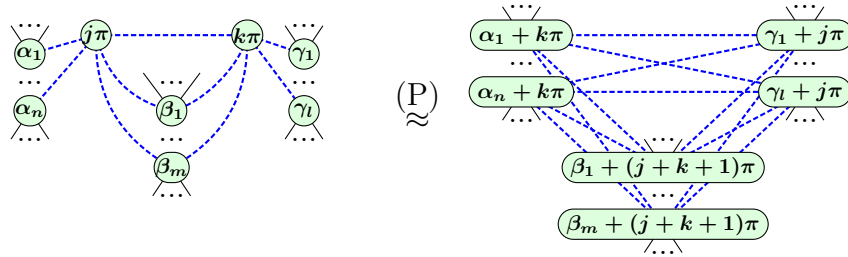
$\cdots$
$\alpha_1$
$\cdots$
$\alpha_n$
$\cdots$
$j\pi$
$k\pi$
$\cdots$
$\gamma_1$
$\cdots$
$\gamma_l$
$\cdots$
$\cdots$
$\beta_1$
$\cdots$
$\beta_m$
$\cdots$

$\overset{(\text{P})}{\approx}$

$\cdots$
$\alpha_1 + k\pi$
$\cdots$
$\alpha_n + k\pi$
$\cdots$
$\cdots$
$\gamma_1 + j\pi$
$\cdots$
$\gamma_l + j\pi$
$\cdots$
$\cdots$
$\beta_1 + (j + k + 1)\pi$
$\cdots$
$\beta_m + (j + k + 1)\pi$
$\cdots$